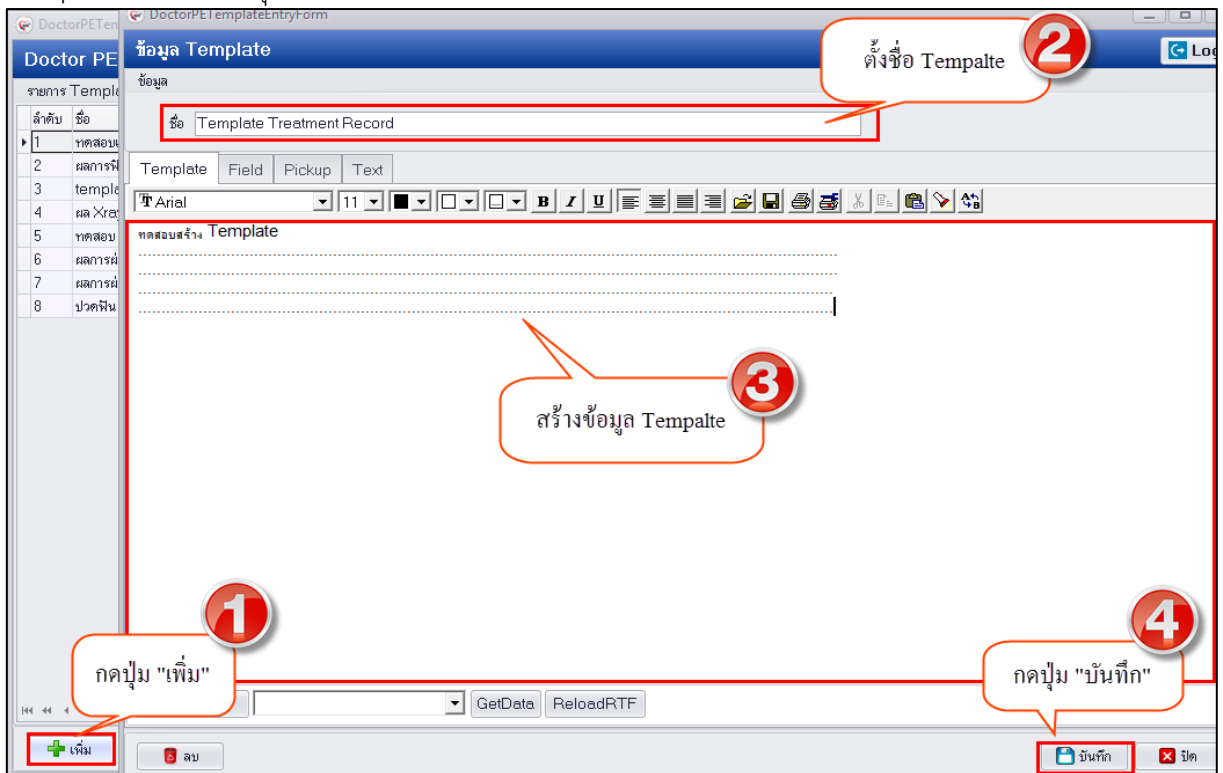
DoctorPETen
DoctorPETemplateEntryForm
Doctor PE
ข้อมูล Template
Log
ข้อมูล
รายการ Templa
ตั้งชื่อ Tempalte
2
ชื่อ Template Treatment Record

| ลำดับ | ชื่อ |
|---|---|
| 1 | ทดสอบ |
| 2 | ผลการฟ |
| 3 | templa |
| 4 | ผล Xray |
| 5 | ทดสอบ |
| 6 | ผลการผ |
| 7 | ผลการผ |
| 8 | ปวดฟัน |

Template Field Pickup Text
Arial 11 B I U
ทดสอบสร้าง Template
3
สร้างข้อมูล Tempalte
1
กดปุ่ม "เพิ่ม"
4
กดปุ่ม "บันทึก"
GetData ReloadRTF
เพิ่ม
ลบ
บันทึก
ปิด